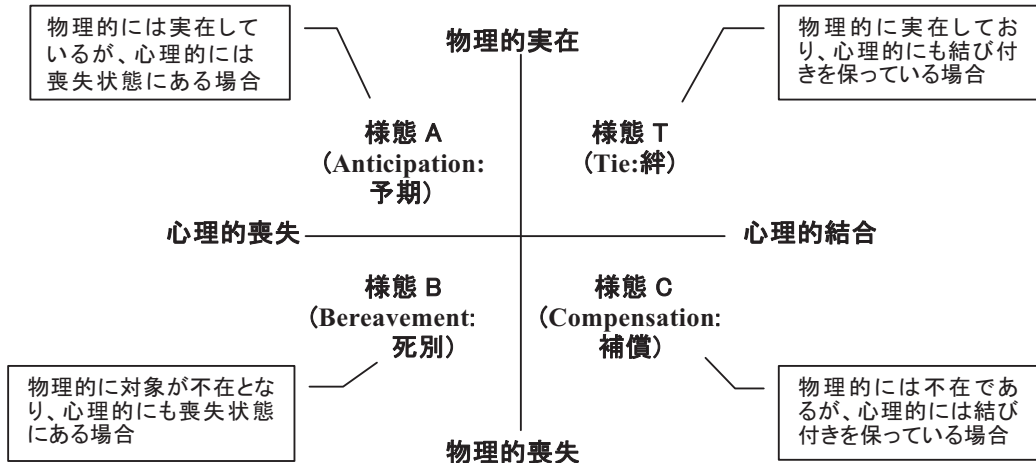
物理的には実在しているが、心理的には喪失状態にある場合

物理的実在

物理的に実在しており、心理的にも結び付きを保っている場合

様態 A
（Anticipation:
予期）

様態 T
（Tie:絆）

心理的喪失

心理的結合

様態 B
（Bereavement:
死別）

様態 C
（Compensation:
補償）

物理的に対象が不在となり、心理的にも喪失状態にある場合

物理的には不在であるが、心理的には結び付きを保っている場合

物理的喪失